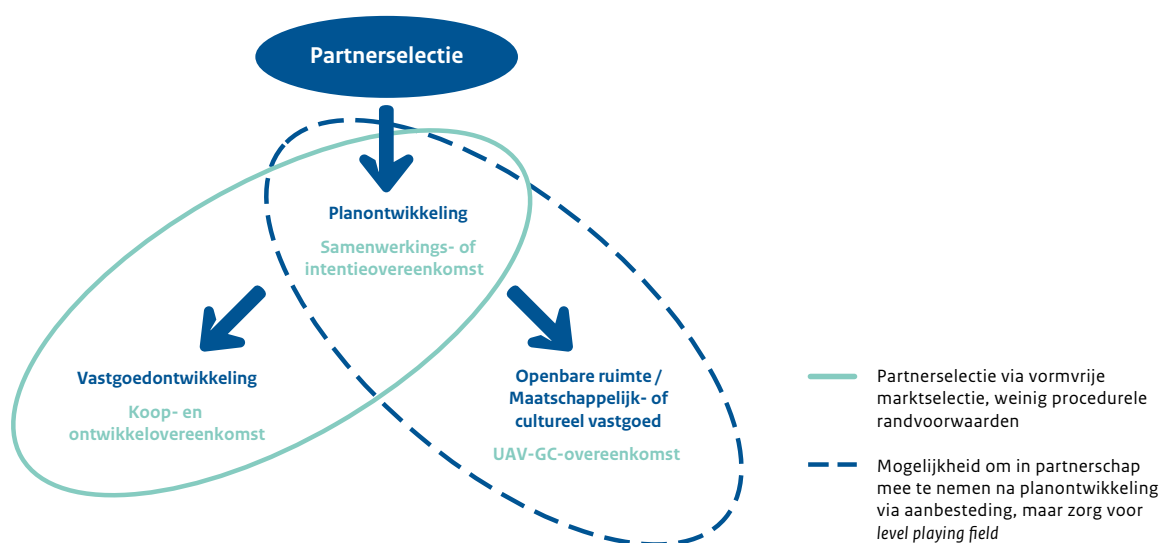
Partnerselectie

Planontwikkeling

Samenwerkings- of intentieovereenkomst

Vastgoedontwikkeling

Koop- en ontwikkelovereenkomst

Openbare ruimte / Maatschappelijk- of cultureel vastgoed

UAV-GC-overeenkomst

Partnerselectie via vormvrije marktselectie, weinig procedurele randvoorwaarden

Mogelijkheid om in partnerschap mee te nemen na planontwikkeling via aanbesteding, maar zorg voor *level playing field*